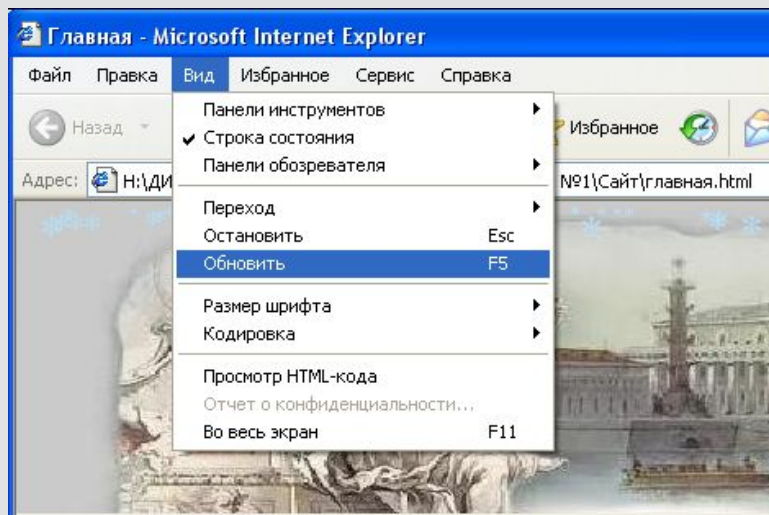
Главная - Microsoft Internet Explorer

Файл Правка Вид Избранное Сервис Справка

Назад

Избранное

Адрес: H:\ДИ

№1\Сайт\главная.html

Панели инструментов
Строка состояния
Панели обозревателя

Переход
Остановить Esc
Обновить F5

Размер шрифта
Кодировка

Просмотр HTML-кода
Отчет о конфиденциальности...
Во весь экран F11